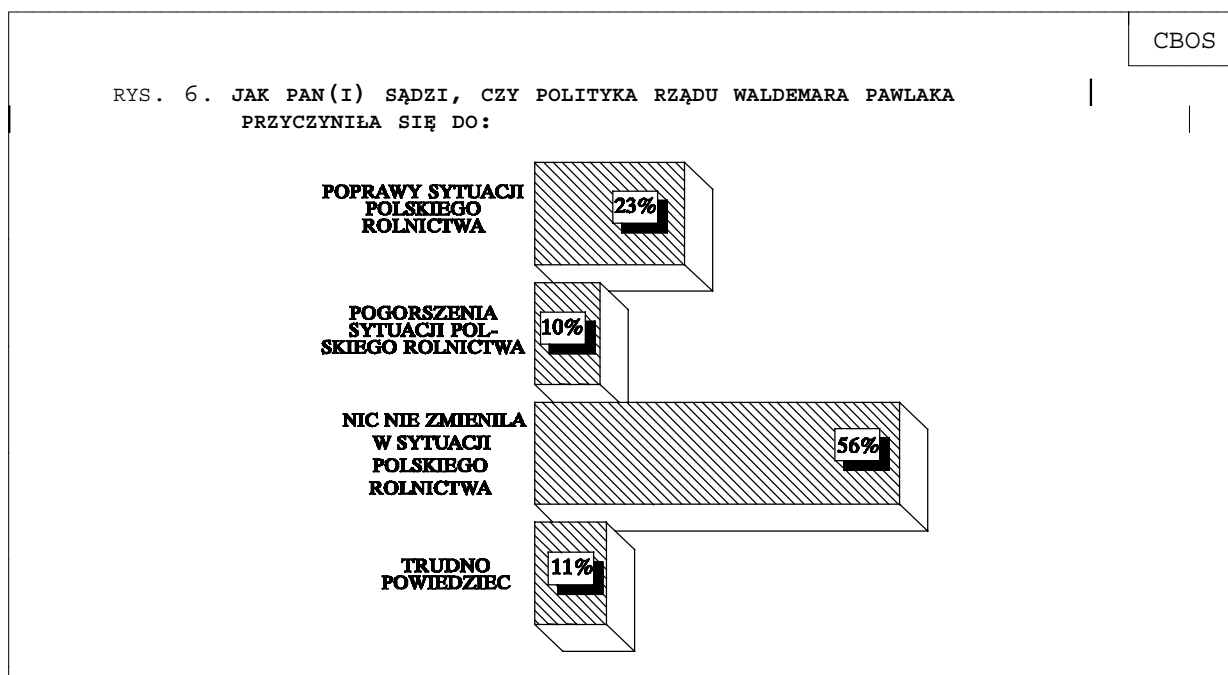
CBOS

RYS. 6. JAK PAN(I) SĄDZI, CZY POLITYKA RZĄDU WALDEMARA PAWLAKA PRZYCZYNIŁA SIĘ DO:

POPRAWY SYTUACJI POLSKIEGO ROLNICTWA
23%

POGORSZENIA SYTUACJI POLSKIEGO ROLNICTWA
10%

NIC NIE ZMIENILA W SYTUACJI POLSKIEGO ROLNICTWA
56%

TRUDNO POWIEDZIEC
11%